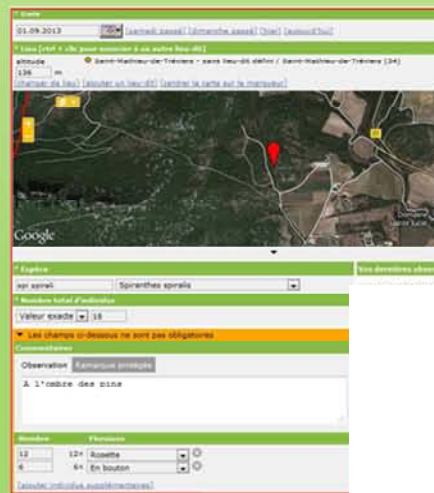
* Date

01.09.2013 [samedi passé] [dimanche passé] [hier] [aujourd'hui]

* Lieu [ctrl + clic pour associer à un autre lieu-dit]

altitude ● Saint-Mathieu-de-Tréviers - sans lieu-dit défini / Saint-Mathieu-de-Tréviers (34)

136 m

[changer de lieu] [ajouter un lieu-dit] [centrer la carte sur le marqueur]

Google

* Espèce

spi spirali Spiranthes spiralis

Vos dernières obse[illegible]

* Nombre total d'individus

Valeur exacte 18

▼ Les champs ci-dessous ne sont pas obligatoires

Commentaires

Observation Remarque protégée

A l'ombre des pins

Nombre Floraison

12 12× Rosette

6 6× En bouton

[ajouter individus supplémentaires]